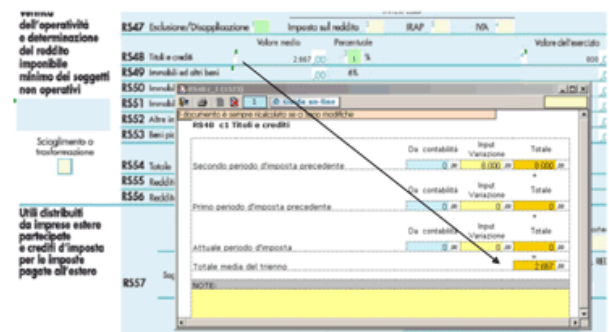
Verifica dell'operatività e determinazione del reddito imponibile minimo dei soggetti non operativi

Scioglimento o trasformazione

Utili distribuiti da imprese estere partecipate e crediti d'imposta per le imposte pagate all'estero

RS47 Esclusione/Disapplicazione
Imposta sul reddito
IRAP
IVA

Valore medio
Percentuale
Valore dell'esercizio

RS48 Titoli e crediti
2.667 ,00
1 %
800

RS49 Immobili ed altri beni
,00
6%

RS50 Immobili
RS51 Immobili
RS52 Altre im
RS53 Beni po
RS54 Totale
RS55 Redditi
RS56 Redditi
RS57

RS48 c1 CUST2
1
Chiudi ed Esci
Il documento è sempre ricalcolato se ci sono modifiche

RS48 c1 Titoli e crediti

Da contabilità
Input Variazione
Totale

Secondo periodo d'imposta precedente
0
0,000
0,000

Primo periodo d'imposta precedente
0
0
0

Attuale periodo d'imposta
0
0
0

Totale media del triennio
2.667

NOTE: